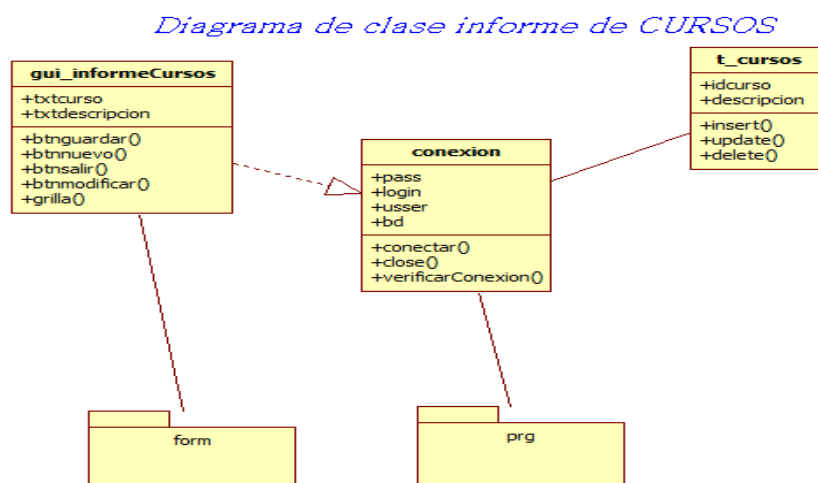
Diagrama de clase informe de CURSOS

gui_informeCursos
+txtcurso
+txtdescripcion
+btnguardar()
+btnnuevo()
+btnsalir()
+btnmodificar()
+grilla()

conexion
+pass
+login
+usser
+bd
+conectar()
+close()
+verificarConexion()

t_cursos
+idcurso
+descripcion
+insert()
+update()
+delete()

form

prg